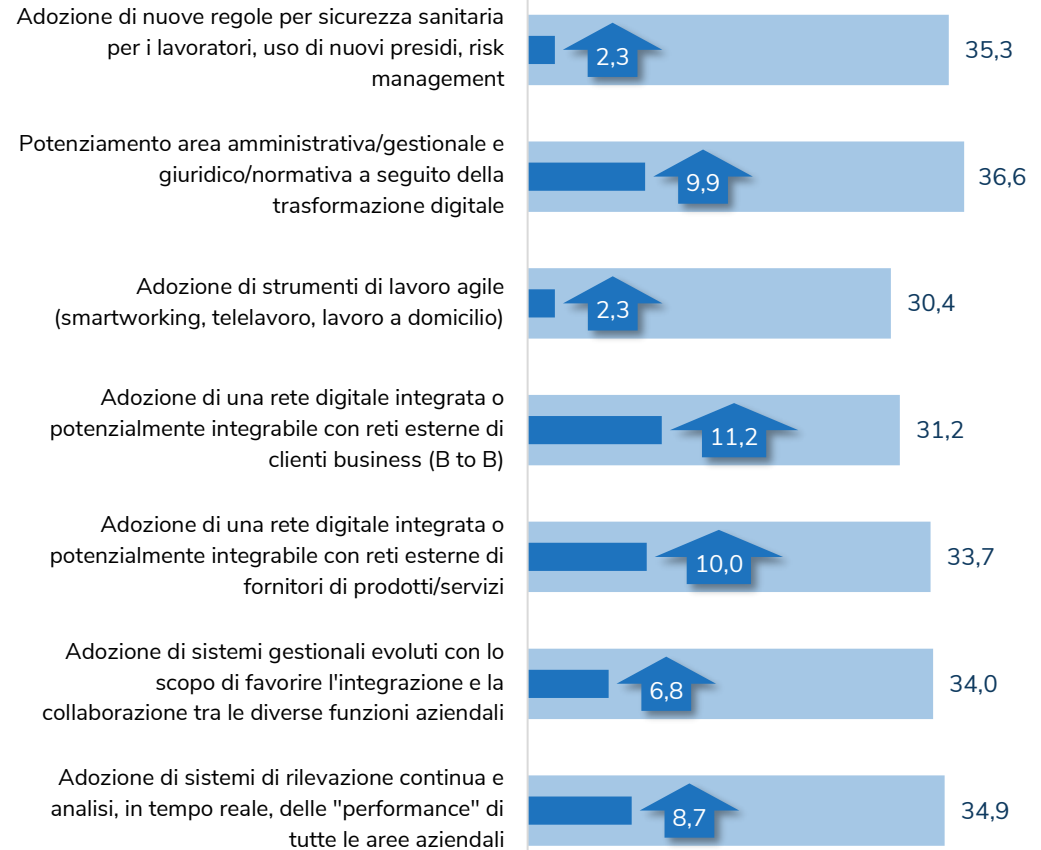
Adozione di nuove regole per sicurezza sanitaria per i lavoratori, uso di nuovi presidi, risk management
2,3
35,3

Potenziamento area amministrativa/gestionale e giuridico/normativa a seguito della trasformazione digitale
9,9
36,6

Adozione di strumenti di lavoro agile (smartworking, telelavoro, lavoro a domicilio)
2,3
30,4

Adozione di una rete digitale integrata o potenzialmente integrabile con reti esterne di clienti business (B to B)
11,2
31,2

Adozione di una rete digitale integrata o potenzialmente integrabile con reti esterne di fornitori di prodotti/servizi
10,0
33,7

Adozione di sistemi gestionali evoluti con lo scopo di favorire l'integrazione e la collaborazione tra le diverse funzioni aziendali
6,8
34,0

Adozione di sistemi di rilevazione continua e analisi, in tempo reale, delle "performance" di tutte le aree aziendali
8,7
34,9